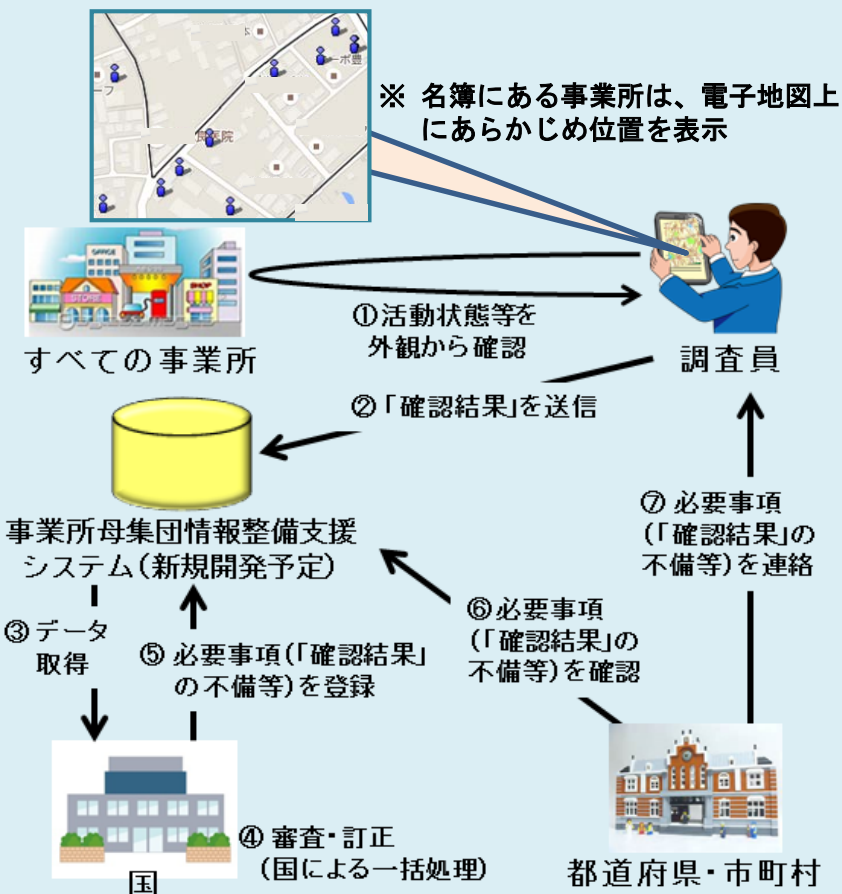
※ 名簿にある事業所は、電子地図上にあらかじめ位置を表示

すべての事業所

①活動状態等を外観から確認

調査員

②「確認結果」を送信

事業所母集団情報整備支援システム(新規開発予定)

⑦必要事項(「確認結果」の不備等)を連絡

③データ取得

⑤必要事項(「確認結果」の不備等)を登録

⑥必要事項(「確認結果」の不備等)を確認

④審査・訂正(国による一括処理)

国

都道府県・市町村